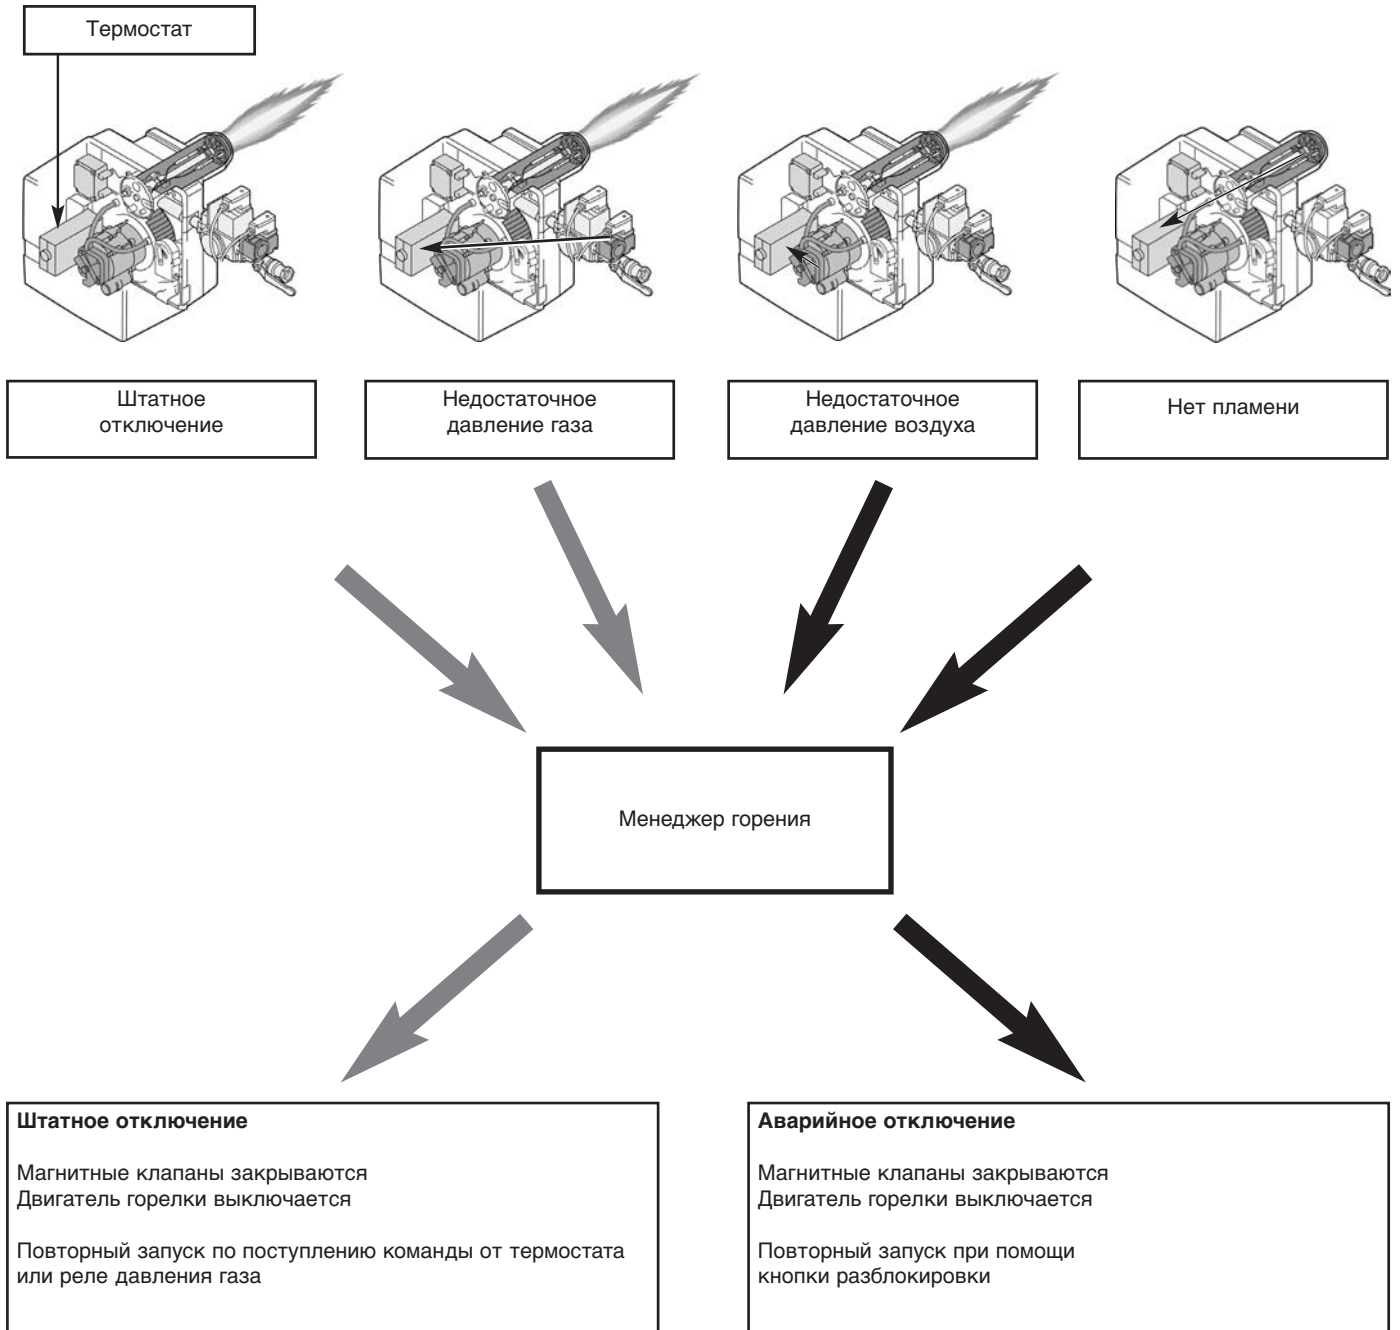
Термостат

Штатное отключение

Недостаточное давление газа

Недостаточное давление воздуха

Нет пламени

Менеджер горения

**Штатное отключение**

Магнитные клапаны закрываются
Двигатель горелки выключается

Повторный запуск по поступлению команды от термостата или реле давления газа

**Аварийное отключение**

Магнитные клапаны закрываются
Двигатель горелки выключается

Повторный запуск при помощи кнопки разблокировки